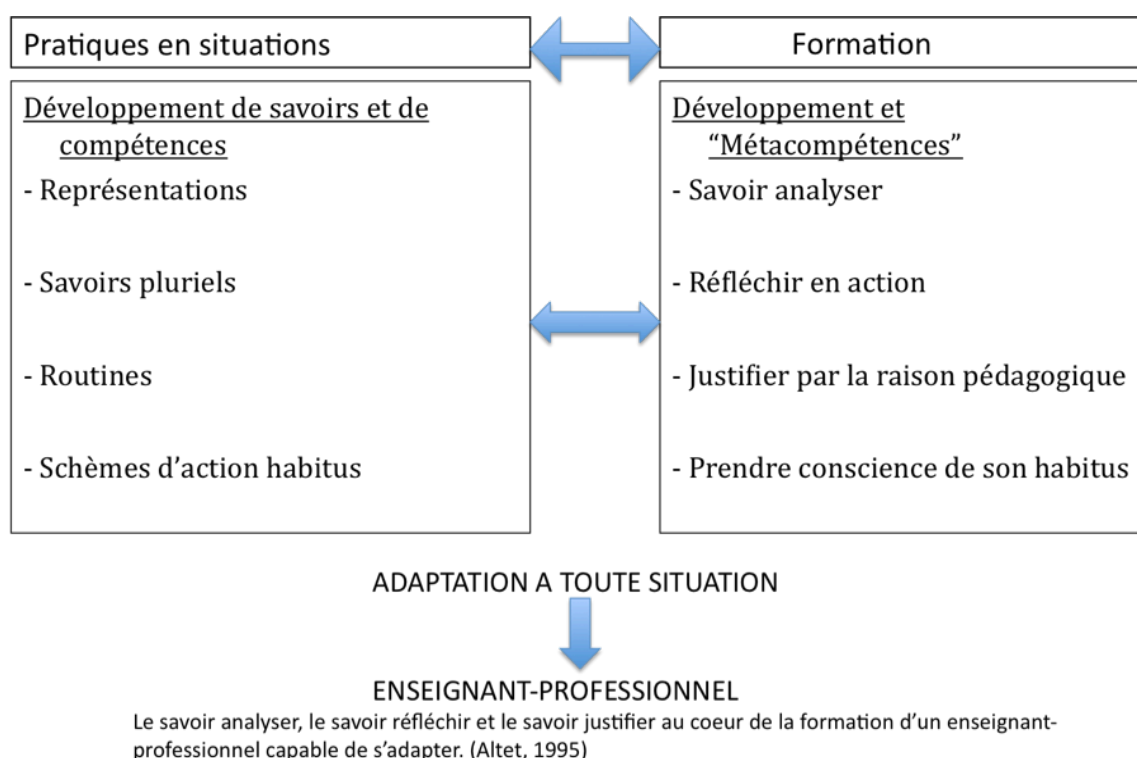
Pratiques en situations

Développement de savoirs et de compétences

- Représentations

- Savoirs pluriels

- Routines

- Schèmes d'action habitus

Formation

Développement et "Métacompétences"

- Savoir analyser

- Réfléchir en action

- Justifier par la raison pédagogique

- Prendre conscience de son habitus

ADAPTATION A TOUTE SITUATION

ENSEIGNANT-PROFESSIONNEL

Le savoir analyser, le savoir réfléchir et le savoir justifier au coeur de la formation d'un enseignant-professionnel capable de s'adapter. (Altet, 1995)